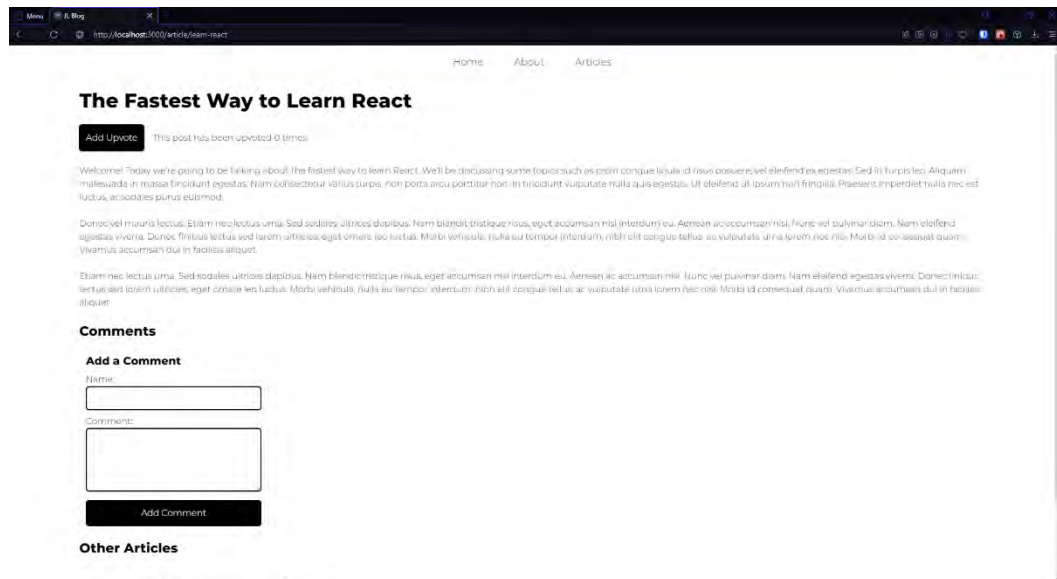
Menu JL Blog

http://localhost:3000/article/learn-react

Home About Articles

The Fastest Way to Learn React

Add Upvote This post has been upvoted 0 times.

Welcome! Today we're going to be talking about the fastest way to learn React. We'll be discussing some topics such as proin congue ligula id risus posuere, vel eleifend ex egestas. Sed in turpis leo. Aliquam malesuada in massa tincidunt egestas. Nam consectetur varius turpis, non porta arcu porttitor non. In tincidunt vulputate nulla quis egestas. Ut eleifend ut ipsum non fringilla. Praesent imperdiet nulla nec est luctus, ac sodales purus euismod.

Donec vel mauris lectus. Etiam nec lectus urna. Sed sodales ultrices dapibus. Nam blandit tristique risus, eget accumsan nisl interdum eu. Aenean ac accumsan nisi. Nunc vel pulvinar diam. Nam eleifend egestas viverra. Donec finibus lectus sed lorem ultricies, eget ornare leo luctus. Morbi vehicula, nulla eu tempor interdum, nibh elit congue tellus, ac vulputate urna lorem nec nisi. Morbi id consequat quam. Vivamus accumsan dui in facilisis aliquet.

Etiam nec lectus urna. Sed sodales ultrices dapibus. Nam blandit tristique risus, eget accumsan nisl interdum eu. Aenean ac accumsan nisi. Nunc vel pulvinar diam. Nam eleifend egestas viverra. Donec finibus lectus sed lorem ultricies, eget ornare leo luctus. Morbi vehicula, nulla eu tempor interdum, nibh elit congue tellus, ac vulputate urna lorem nec nisi. Morbi id consequat quam. Vivamus accumsan dui in facilisis aliquet.

Comments

Add a Comment

Name:

Comment:

Add Comment

Other Articles